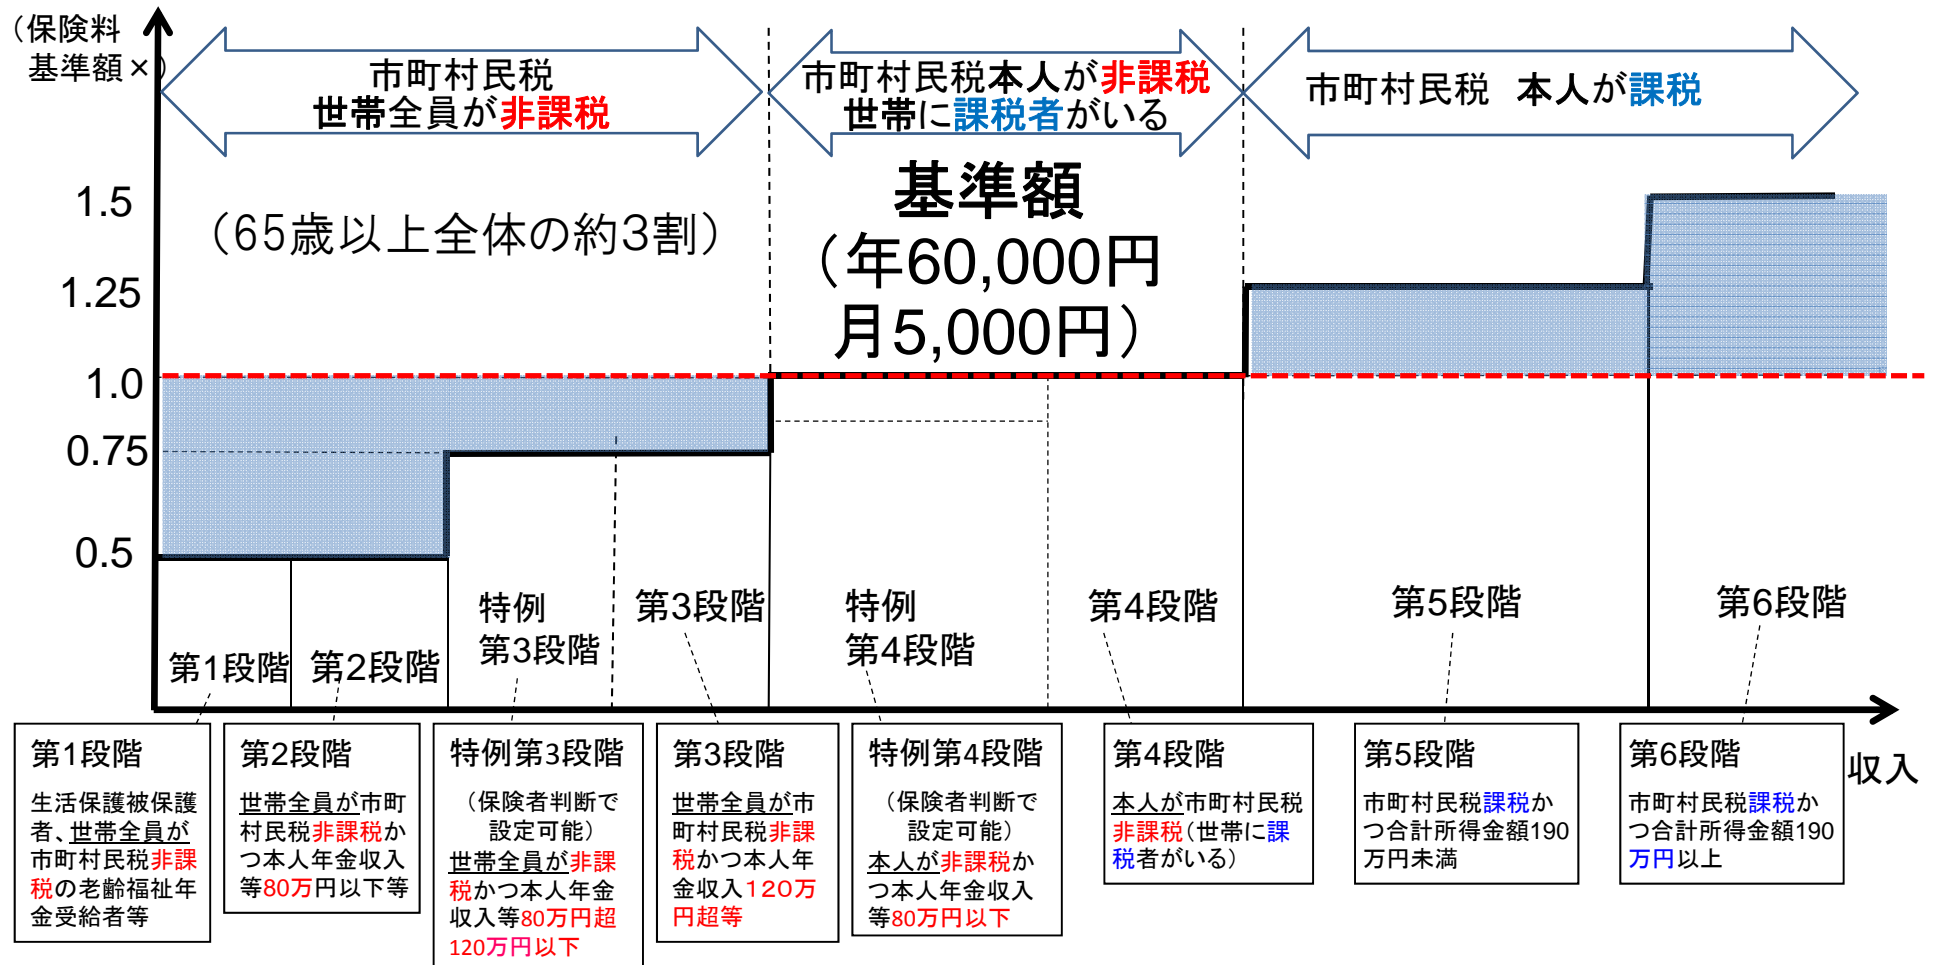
（保険料基準額×）

市町村民税
世帯全員が非課税

市町村民税本人が非課税
世帯に課税者がいる

市町村民税　本人が課税

1.5

（65歳以上全体の約3割）

基準額
（年60,000円
月5,000円）

1.25

1.0

0.75

0.5

第1段階　第2段階　特例第3段階　第3段階　特例第4段階　第4段階　第5段階　第6段階

収入

| 第1段階 | 第2段階 | 特例第3段階 | 第3段階 | 特例第4段階 | 第4段階 | 第5段階 | 第6段階 |
|---|---|---|---|---|---|---|---|
| 生活保護被保護者、世帯全員が市町村民税非課税の老齢福祉年金受給者等 | 世帯全員が市町村民税非課税かつ本人年金収入等80万円以下等 | （保険者判断で設定可能）世帯全員が非課税かつ本人年金収入等80万円超120万円以下 | 世帯全員が市町村民税非課税かつ本人年金収入120万円超等 | （保険者判断で設定可能）本人が非課税かつ本人年金収入等80万円以下 | 本人が市町村民税非課税（世帯に課税者がいる） | 市町村民税課税かつ合計所得金額190万円未満 | 市町村民税課税かつ合計所得金額190万円以上 |